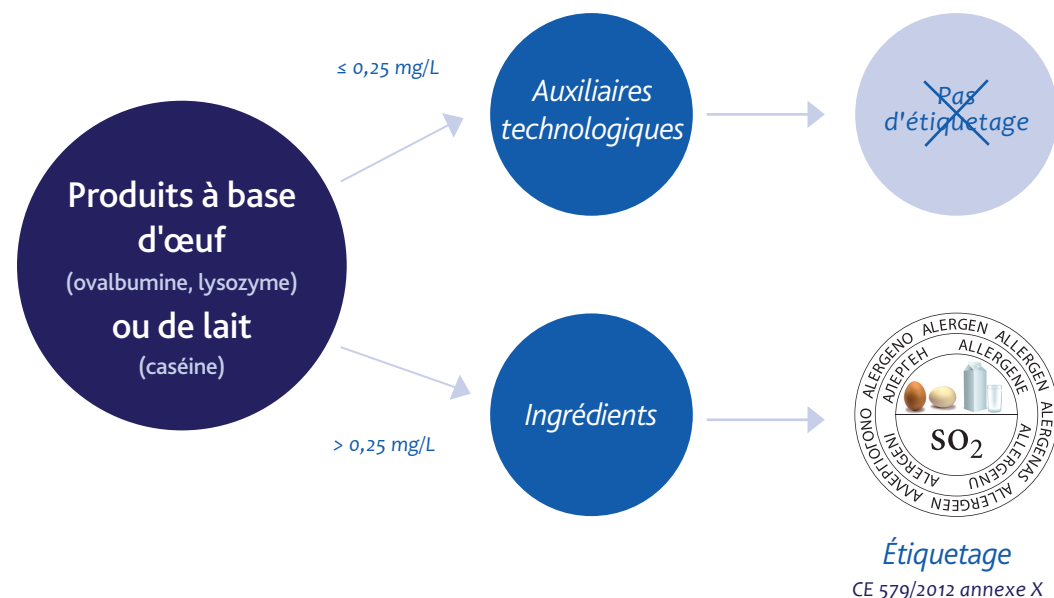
≤ 0,25 mg/L

Auxiliaires technologiques

Pas d'étiquetage

Produits à base d'œuf
(ovalbumine, lysozyme)
ou de lait
(caséine)

> 0,25 mg/L

Ingrédients

ALLERGENO ALERGEN ALLERGEN ALLERGENE ALERGENAS ALLERGENS ALLERGEN ALERGEN ΑΛΛΕΡΓΙΟΓΟΝΟ АЛЕРГЕН ALLERGENE ALERGENI

$SO_2$

Étiquetage
CE 579/2012 annexe X